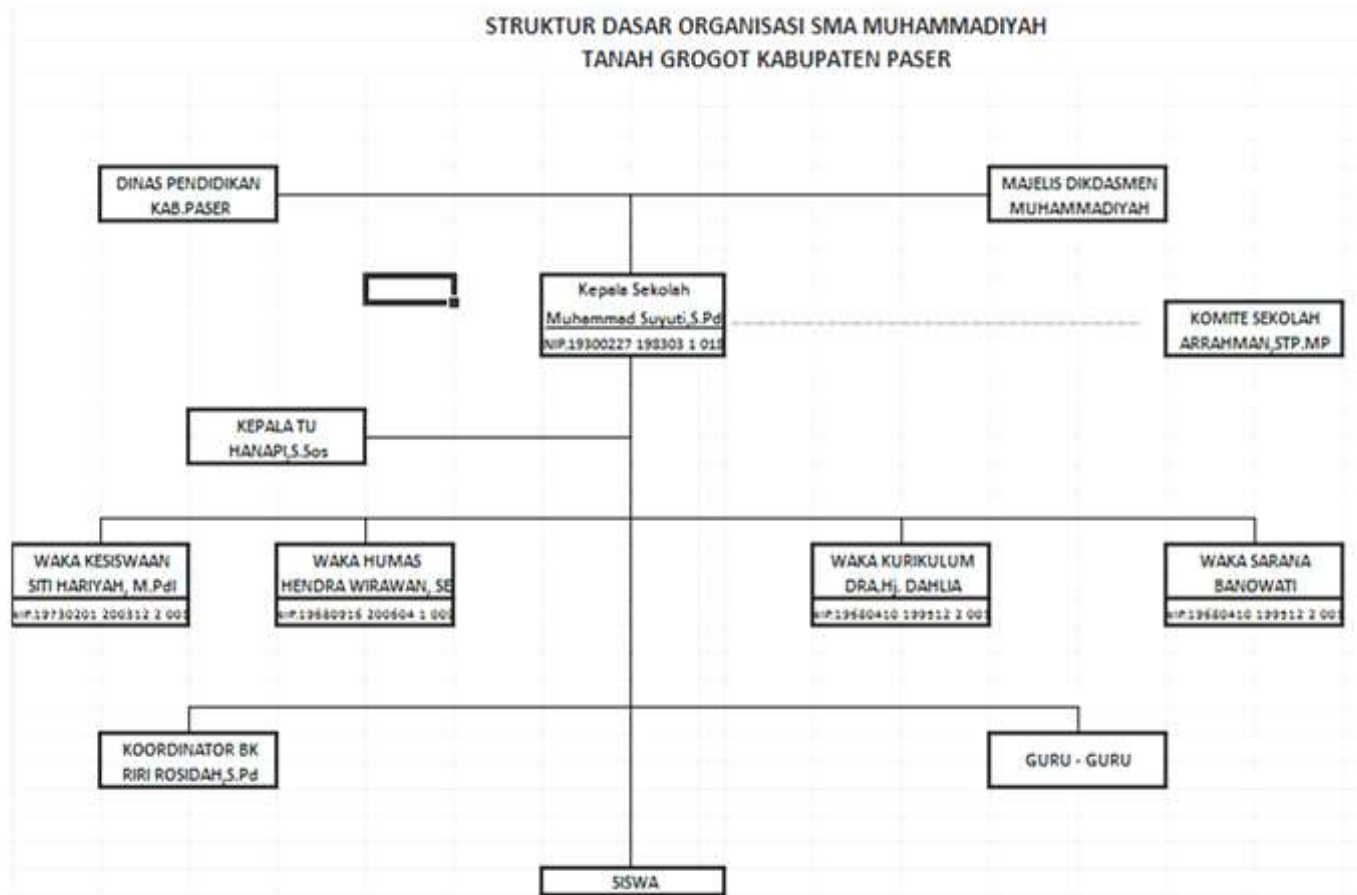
STRUKTUR DASAR ORGANISASI SMA MUHAMMADIYAH
TANAH GROGOT KABUPATEN PASER

DINAS PENDIDIKAN
KAB.PASER

MAJELIS DIKDASMEN
MUHAMMADIYAH

Kepala Sekolah
Muhammad Suyuti,S.Pd
NIP.19300227 198303 1 015

KOMITE SEKOLAH
ARRAHMAN,STP.MP

KEPALA TU
HANAPI,S.Sos

WAKA KESISWAAN
SITI HARIYAH, M.PdI
NIP.19730201 200312 2 003

WAKA HUMAS
HENDRA WIRAWAN, SE
NIP.19680916 200604 1 003

WAKA KURIKULUM
DRA.Hj. DAHLIA
NIP.19660410 199512 2 003

WAKA SARANA
BANOWATI
NIP.19660410 199512 2 003

KOORDINATOR BK
RIRI ROSIDAH,S.Pd

GURU - GURU

SISWA